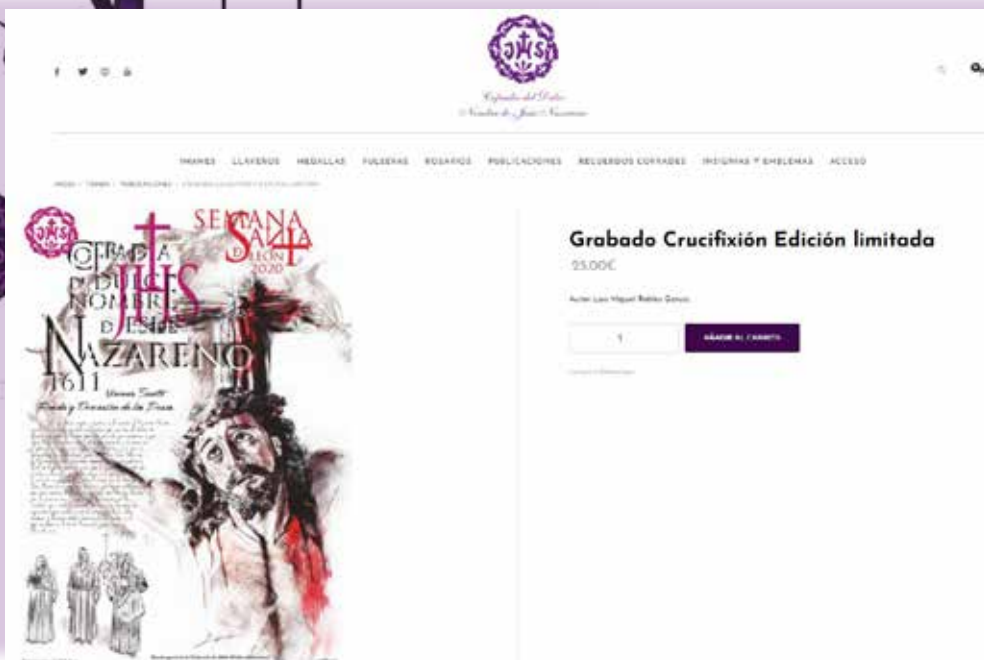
Cofradía del Dulce Nombre de Jesús Nazareno

IMANES LLAVEROS MEDALLAS PULSERAS ROSARIOS PUBLICACIONES RECUERDOS COFRADES INSIGNIAS Y EMBLEMAS ACCESO

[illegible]

JHS

SEMANA SANTA LEÓN 2020

COFRADÍA DEL DULCE NOMBRE DE JESÚS NAZARENO 1611

Viernes Santo

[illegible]

Grabado Crucifixión Edición limitada

25,00€

Autor: Luis Miguel Robles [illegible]

1

AÑADIR AL CARRITO

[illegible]